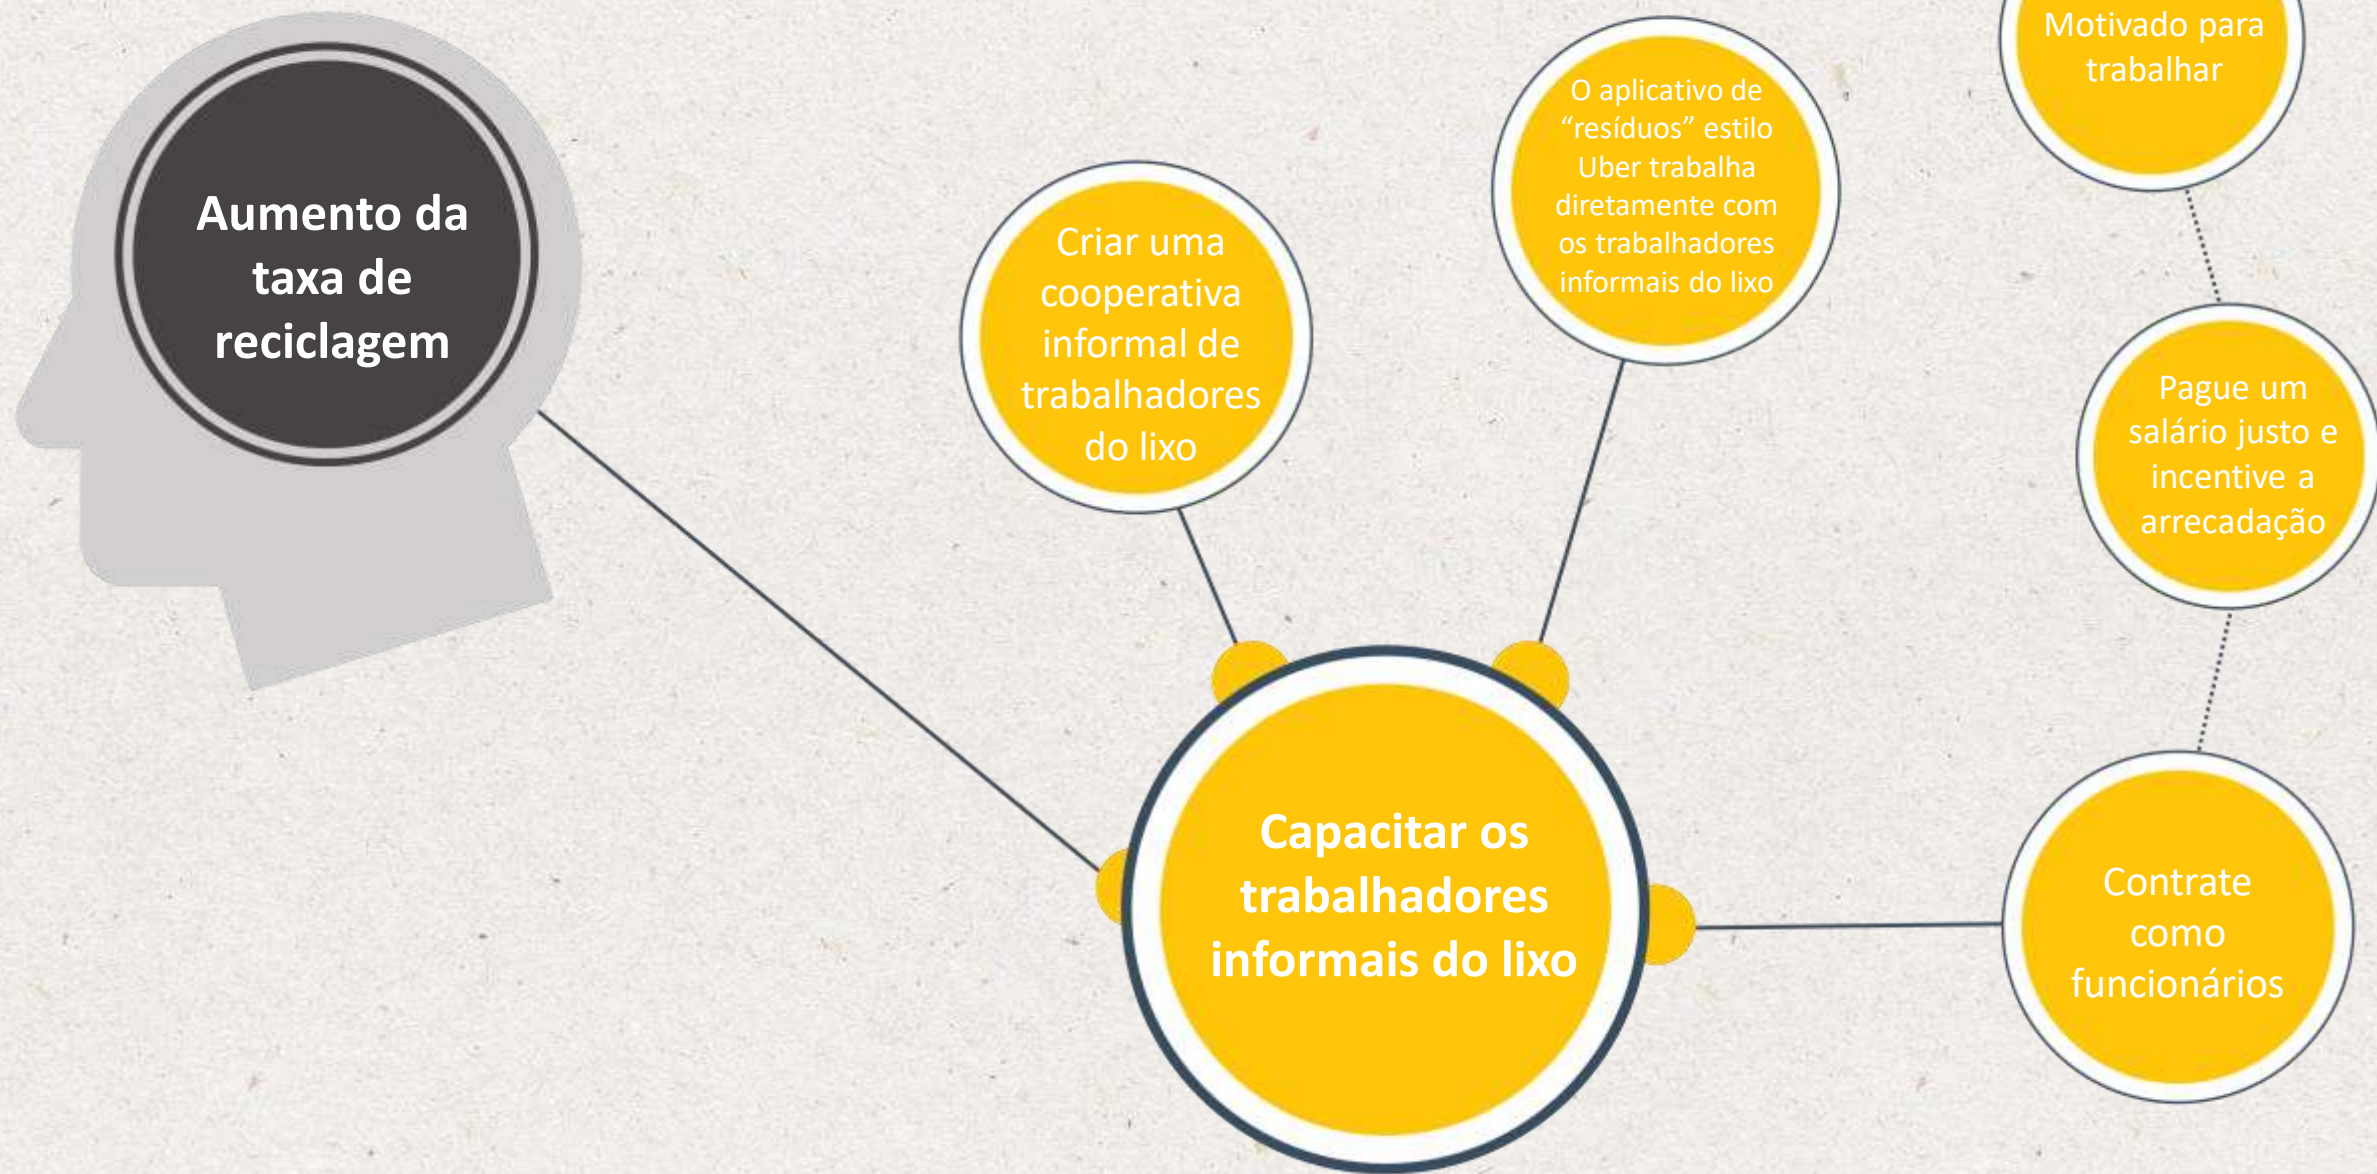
Aumento da taxa de reciclagem

Capacitar os trabalhadores informais do lixo

Criar uma cooperativa informal de trabalhadores do lixo

O aplicativo de “resíduos” estilo Uber trabalha diretamente com os trabalhadores informais do lixo

Motivado para trabalhar

Pague um salário justo e incentive a arrecadação

Contrate como funcionários